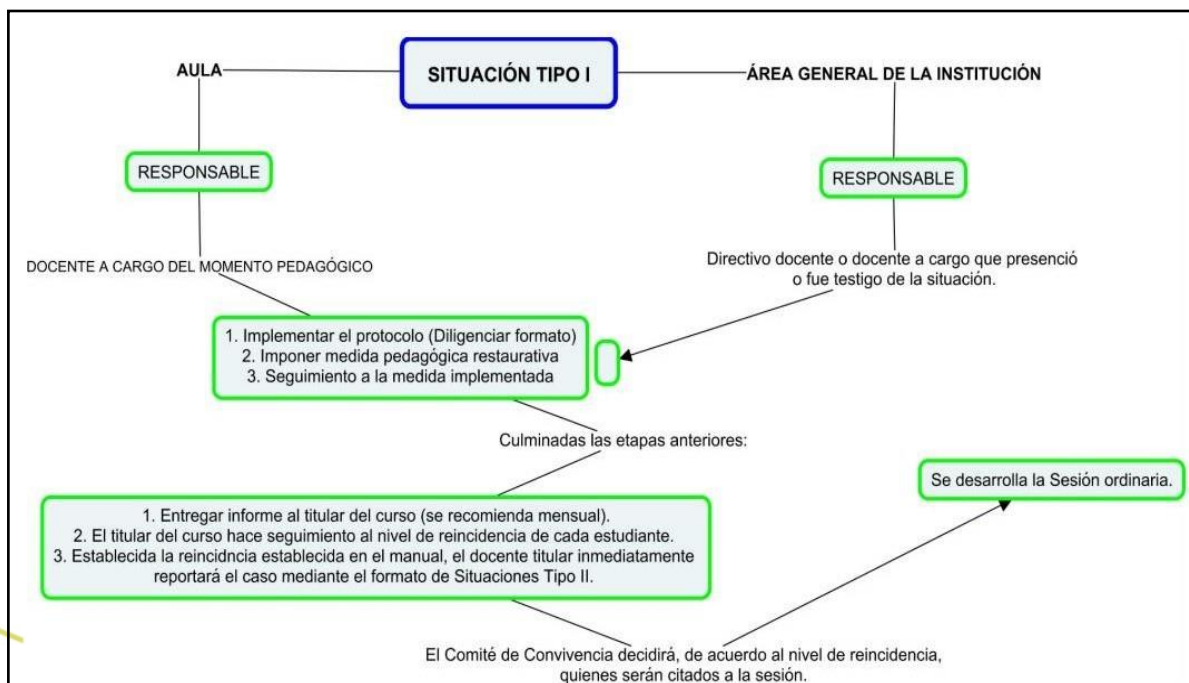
AULA

SITUACIÓN TIPO I

ÁREA GENERAL DE LA INSTITUCIÓN

RESPONSABLE

RESPONSABLE

DOCENTE A CARGO DEL MOMENTO PEDAGÓGICO

Directivo docente o docente a cargo que presenció o fue testigo de la situación.

1. Implementar el protocolo (Diligenciar formato)
2. Imponer medida pedagógica restaurativa
3. Seguimiento a la medida implementada

Culminadas las etapas anteriores:

Se desarrolla la Sesión ordinaria.

1. Entregar informe al titular del curso (se recomienda mensual).
2. El titular del curso hace seguimiento al nivel de reincidencia de cada estudiante.
3. Establecida la reincidncia establecida en el manual, el docente titular inmediatamente reportará el caso mediante el formato de Situaciones Tipo II.

El Comité de Convivencia decidirá, de acuerdo al nivel de reincidencia, quienes serán citados a la sesión.